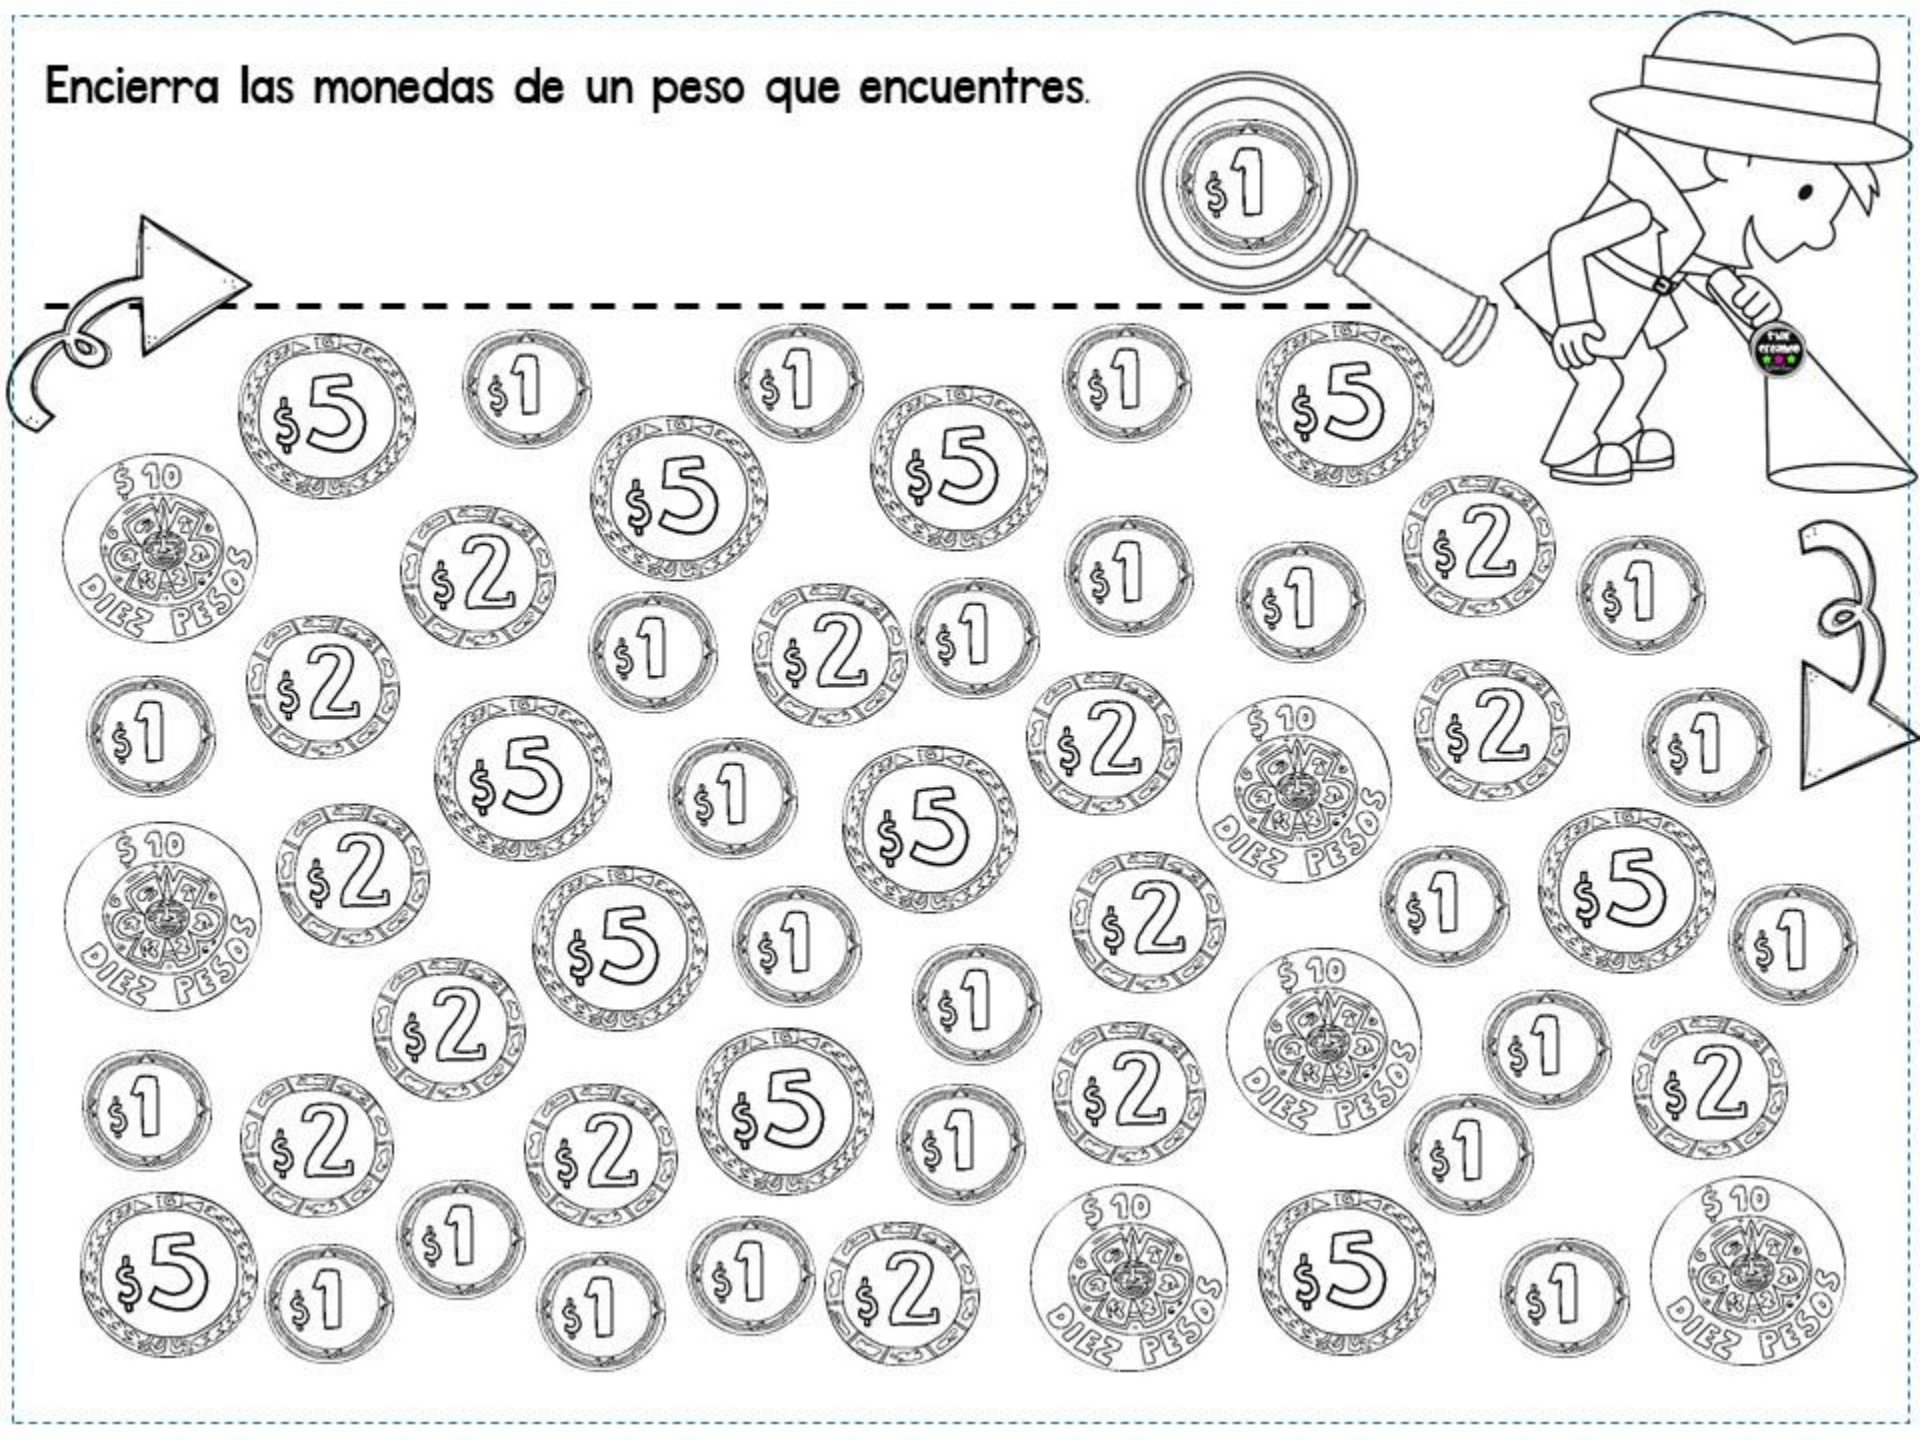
Encierra las monedas de un peso que encuentres.

$1

$5 $1 $1 $1 $5

$10 DIEZ PESOS $5 $5

$2 $1 $1 $2 $1

$2 $1 $2 $1

$1 $2

$5 $1 $2 $10 DIEZ PESOS $2 $1

$5

$10 DIEZ PESOS $2 $5 $2 $1 $5

$1 $1

$2 $1 $10 DIEZ PESOS $1

$1 $2 $2 $5 $2 $1 $2

$1

$5 $1 $1 $1 $1 $2 $10 DIEZ PESOS $5 $1 $10 DIEZ PESOS